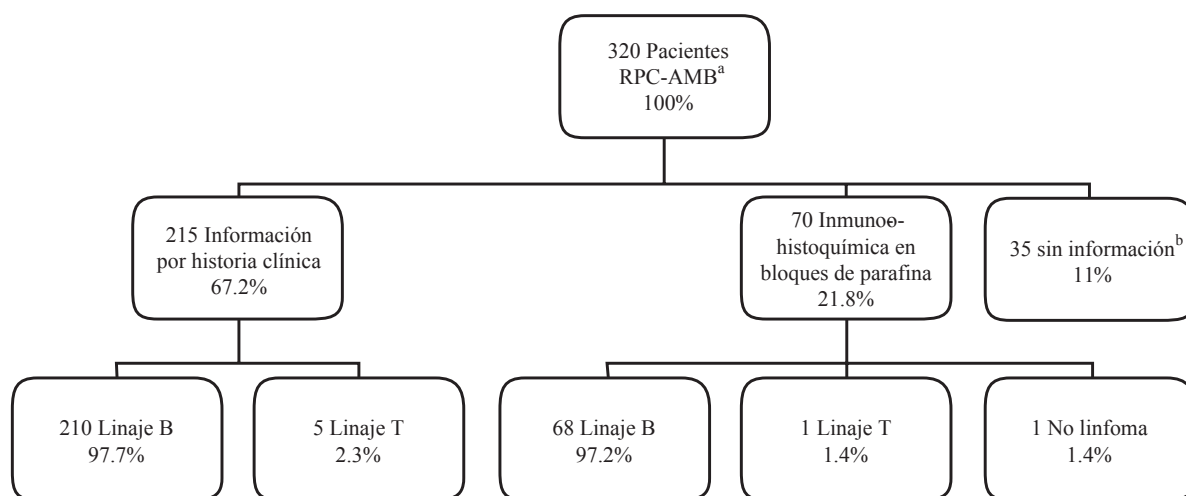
320 Pacientes RPC-AMB$^{a}$ 100%

215 Información por historia clínica 67.2%

70 Inmunohistoquímica en bloques de parafina 21.8%

35 sin información$^{b}$ 11%

210 Linaje B 97.7%

5 Linaje T 2.3%

68 Linaje B 97.2%

1 Linaje T 1.4%

1 No linfoma 1.4%